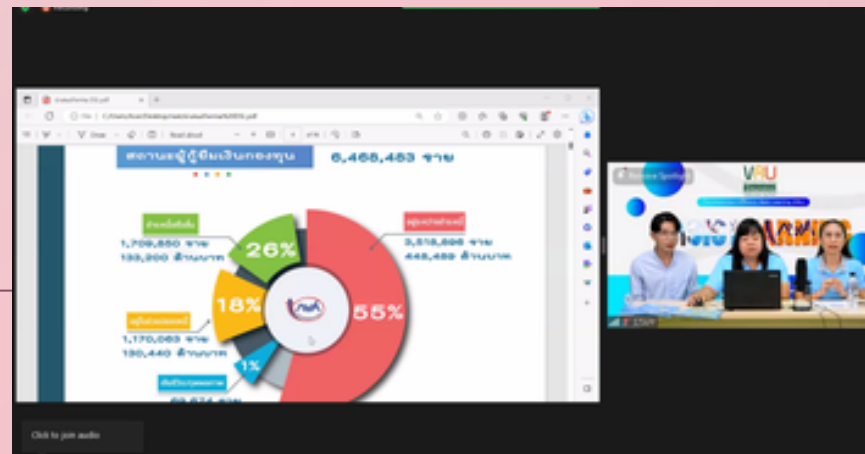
สถานะผู้กู้ยืมเงินกองทุน 6,468,483 ราย

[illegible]
1,709,850 ราย
133,200 ล้านบาท

26%

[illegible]
3,518,896 ราย
448,489 ล้านบาท

18%

55%

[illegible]
1,170,063 ราย
130,440 ล้านบาท

1%

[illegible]
69,674 ราย

VRU

LEARNING

Click to join audio